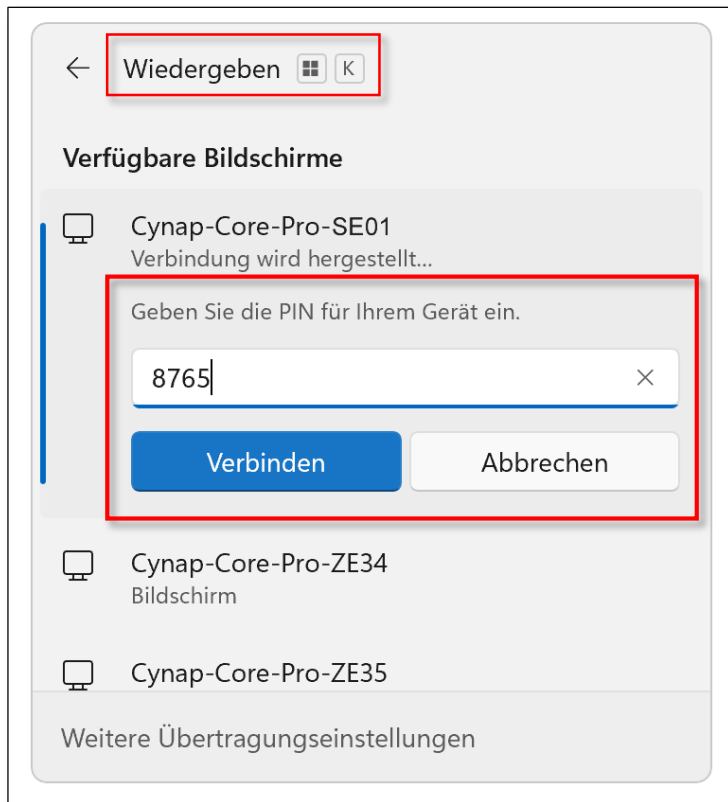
Wiedergeben K

Verfügbare Bildschirme

Cynap-Core-Pro-SE01
Verbindung wird hergestellt...

Geben Sie die PIN für Ihrem Gerät ein.

8765

Verbinden Abbrechen

Cynap-Core-Pro-ZE34
Bildschirm

Cynap-Core-Pro-ZE35

Weitere Übertragungseinstellungen